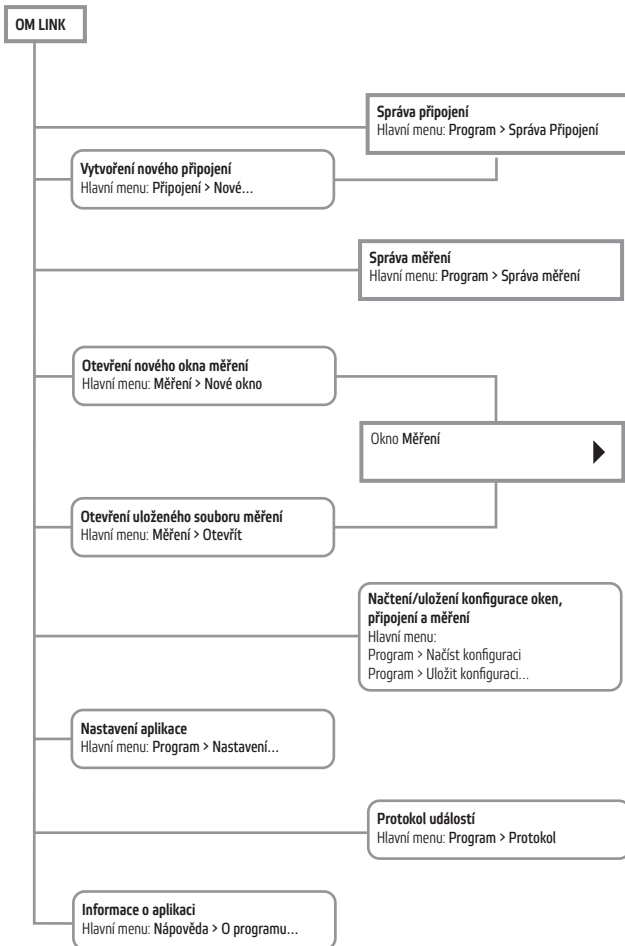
OM LINK

Správa připojení
Hlavní menu: Program > Správa Připojení

Vytvoření nového připojení
Hlavní menu: Připojení > Nové...

Správa měření
Hlavní menu: Program > Správa měření

Otevření nového okna měření
Hlavní menu: Měření > Nové okno

Okno Měření

Otevření uloženého souboru měření
Hlavní menu: Měření > Otevřít

Načtení/uložení konfigurace oken, připojení a měření
Hlavní menu:
Program > Načíst konfiguraci
Program > Uložit konfiguraci...

Nastavení aplikace
Hlavní menu: Program > Nastavení...

Protokol událostí
Hlavní menu: Program > Protokol

Informace o aplikaci
Hlavní menu: Nápověda > O programu...